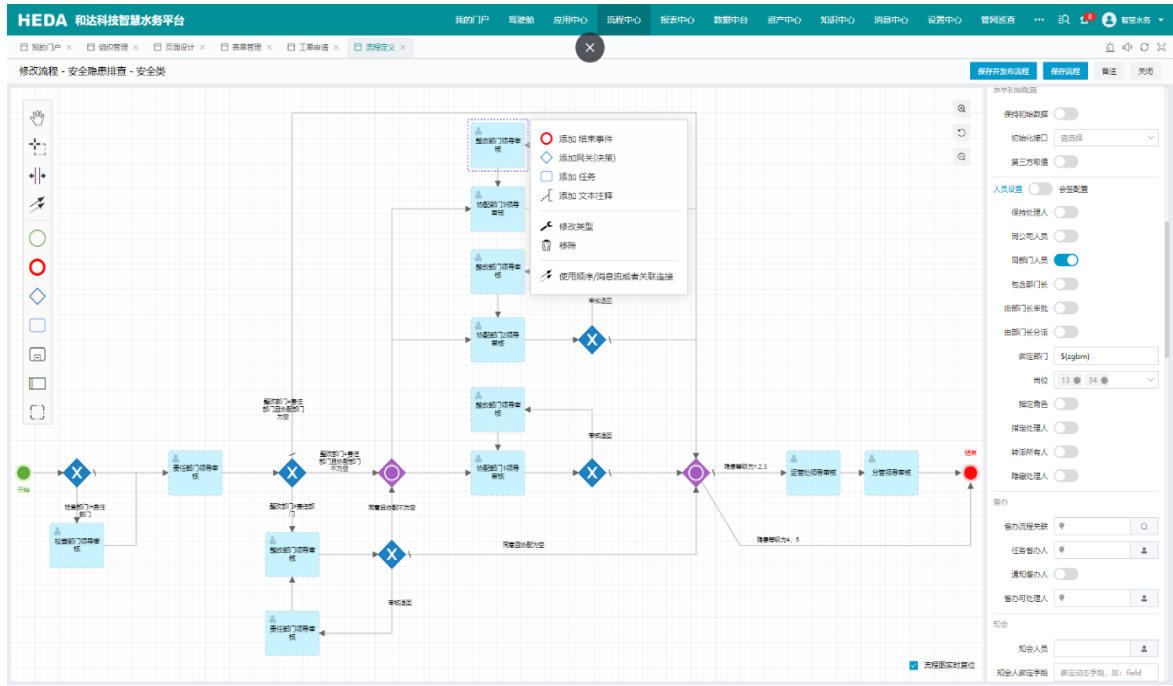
HEDA 和达科技智慧水务平台

我的门户 驾驶舱 应用中心 流程中心 报表中心 数据中台 资产中心 知识中心 消息中心 设置中心 管网巡查 ··· 智慧水务

我的门户 × 组织管理 × 页面设计 × 表单管理 × 工单申请 × 流程定义 ×

修改流程 - 安全隐患排查 - 安全类

保存并发布流程 保存流程 备注 关闭

整改部门领导审核

添加 结束事件
添加网关(决策)
添加 任务
添加 文本注释
修改类型
移除
使用顺序/消息流或者关联连接

协调部门领导审核
整改部门领导审核
协调部门领导审核
审核退回
整改部门领导审核
审核退回
整改部门=责任部门且协调部门为空
整改部门=责任部门且协调部门不为空
开始
检查部门=责任部门
检查部门领导审核
责任部门领导审核
整改部门≠责任部门
需要协调部门为空
协调部门领导审核
隐患等级为1,2,3
运营处领导审核
分管领导审核
结束
隐患等级为4, 5
整改部门领导审核
需要协调部门为空
审核退回
责任部门领导审核

流程图实时复位

表单初始配置
保持初始数据
初始化接口 请选择
第三方取值
人员设置 会签配置
保持处理人
同公司人员
同部门人员
包含部门长
由部门长审批
由部门长分派
指定部门 ${zgbm}
岗位 13 34
指定角色
指定处理人
转派所有人
隐藏处理人
督办
督办流程关联
任务督办人
通知督办人
督办可处理人
知会
知会人员
知会人指定字段 请指定字段, 如: field